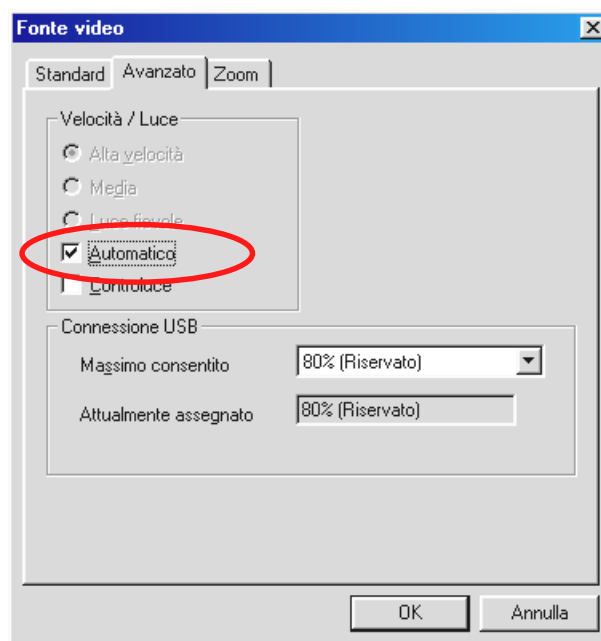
Fonte video

Standard | Avanzato | Zoom

Velocità / Luce

Alta velocità

Media

Luce fioca

Automatico

Controluce

Connessione USB

Massimo consentito | 80% (Riservato)

Attualmente assegnato | 80% (Riservato)

OK | Annulla